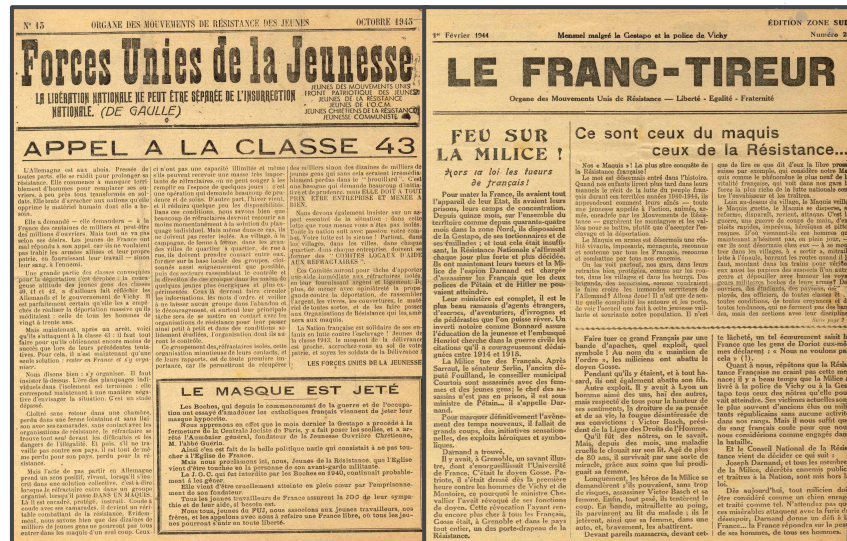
N° 15 ORGANE DES MOUVEMENTS DE RÉSISTANCE DES JEUNES OCTOBRE 1943

Forces Unies de la Jeunesse

LA LIBÉRATION NATIONALE NE PEUT ÊTRE SÉPARÉE DE L'INSURRECTION NATIONALE. (DE GAULLE)

JEUNES DES MOUVEMENTS UNIS
FRONT PATRIOTIQUE DES JEUNES
JEUNES DE LA RÉSISTANCE
JEUNES DE L'O.C.M.
JEUNES CHRÉTIENS DE LA RÉSISTANCE
JEUNESSE COMMUNISTE

APPEL A LA CLASSE 43

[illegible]

LE MASQUE EST JETÉ

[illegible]

1er Février 1944 Mensuel malgré la Gestapo et la police de Vichy

ÉDITION ZONE SUD Numéro 3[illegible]

LE FRANC-TIREUR

Organe des Mouvements Unis de Résistance — Liberté - Egalité - Fraternité

FEU SUR LA MILICE !

Hors la loi les tueurs de français !

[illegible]

Ce sont ceux du maquis ceux de la Résistance...

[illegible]